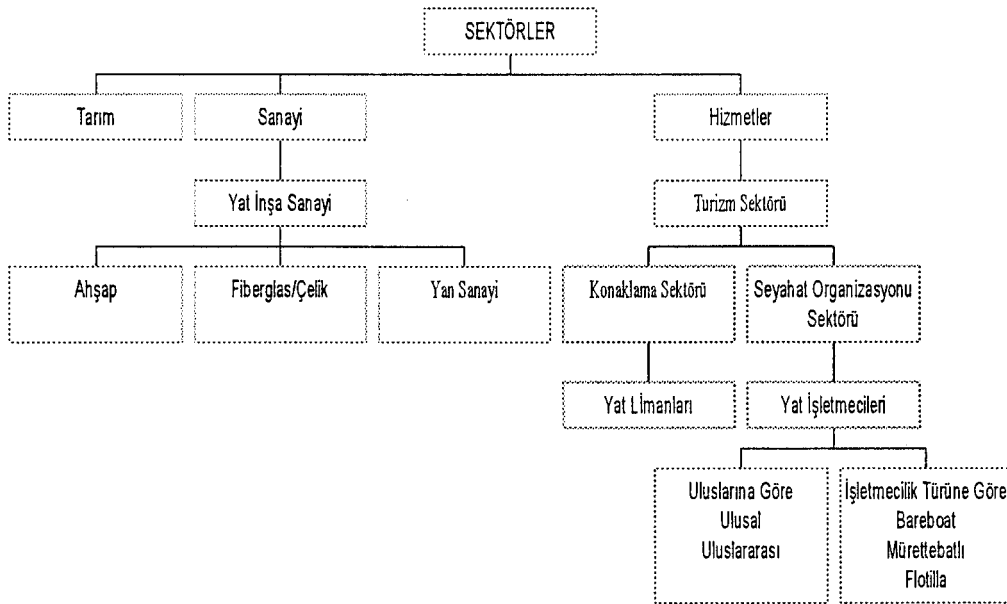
SEKTÖRLER

Tarım

Sanayi

Hizmetler

Yat İnşa Sanayi

Turizm Sektörü

Ahşap

Fiberglas/Çelik

Yan Sanayi

Konaklama Sektörü

Seyahat Organizasyonu Sektörü

Yat Limanları

Yat İşletmecileri

Uluslarına Göre
Ulusal
Uluslararası

İşletmecilik Türüne Göre
Bareboat
Mürettebatlı
Flotilla